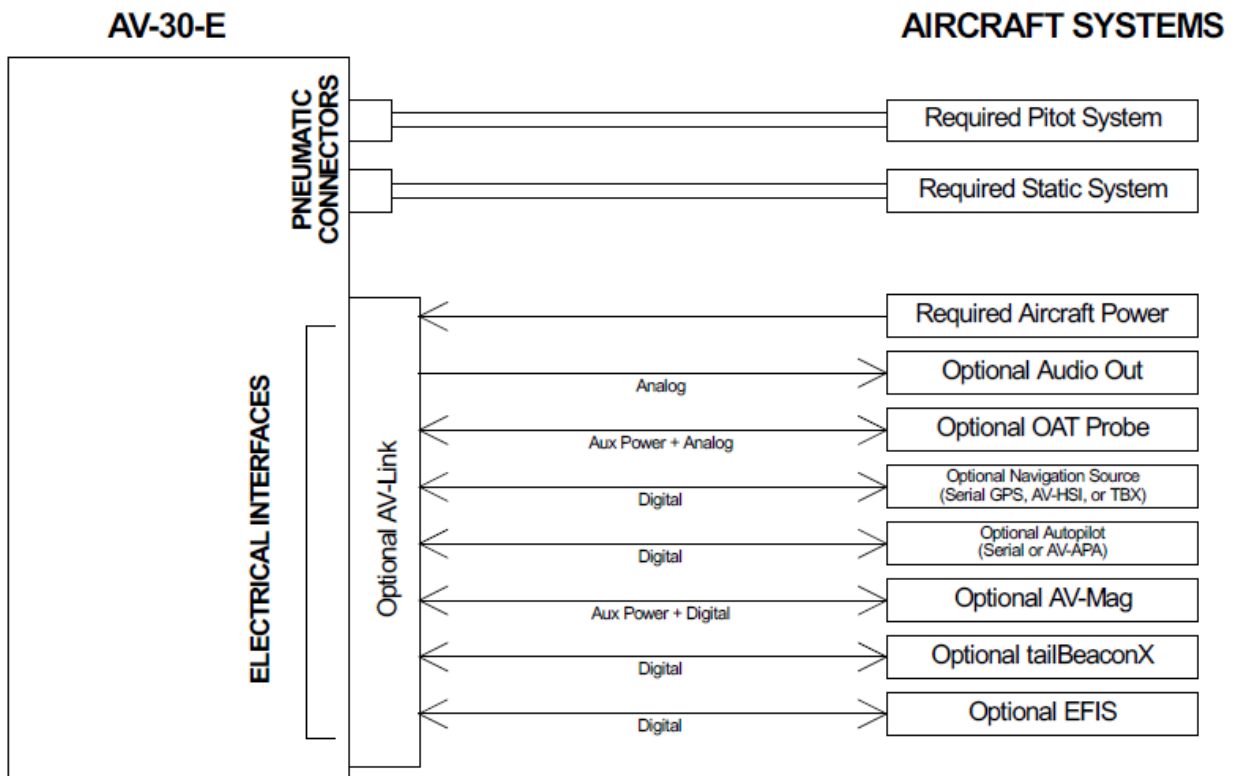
AV-30-E

AIRCRAFT SYSTEMS

PNEUMATIC CONNECTORS

Required Pitot System

Required Static System

ELECTRICAL INTERFACES

Optional AV-Link

Required Aircraft Power

Analog

Optional Audio Out

Aux Power + Analog

Optional OAT Probe

Digital

Optional Navigation Source (Serial GPS, AV-HSI, or TBX)

Digital

Optional Autopilot (Serial or AV-APA)

Aux Power + Digital

Optional AV-Mag

Digital

Optional tailBeaconX

Digital

Optional EFIS